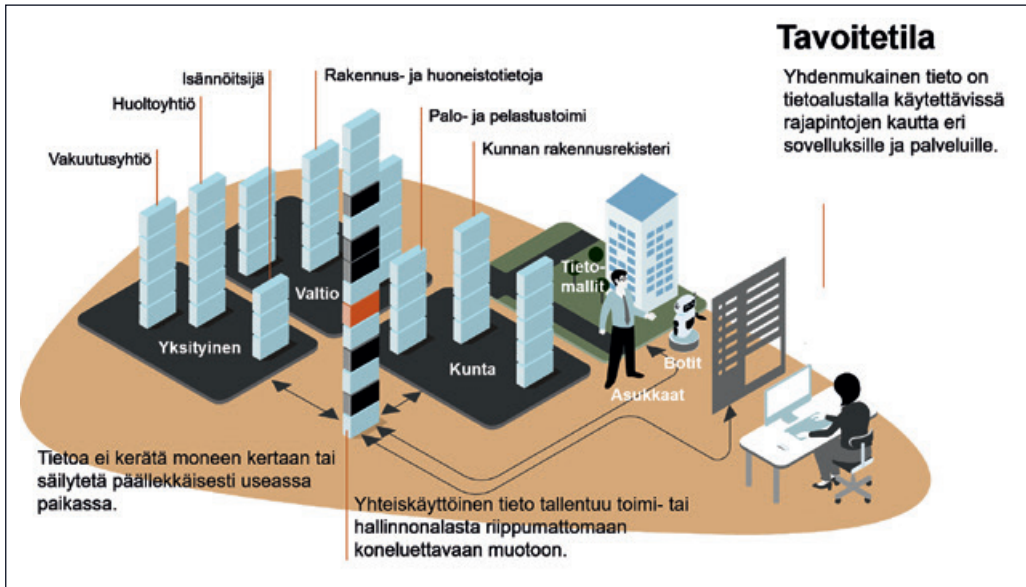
Tavoitetila

Yhdenmukainen tieto on tietoalustalla käytettävissä rajapintojen kautta eri sovelluksille ja palveluille.

Isännöitsijä
Huoltoyhtiö
Vakuutusyhtiö
Rakennus- ja huoneistotietoja
Palo- ja pelastustoimi
Kunnan rakennusrekisteri

Valtio
Yksityinen
Kunta
Tietomallit
Botit
Asukkaat

Tietoa ei kerätä moneen kertaan tai säilytetä päällekkäisesti useassa paikassa.

Yhteiskäyttöinen tieto tallentuu toimi- tai hallinnonalasta riippumattomaan koneluettavaan muotoon.